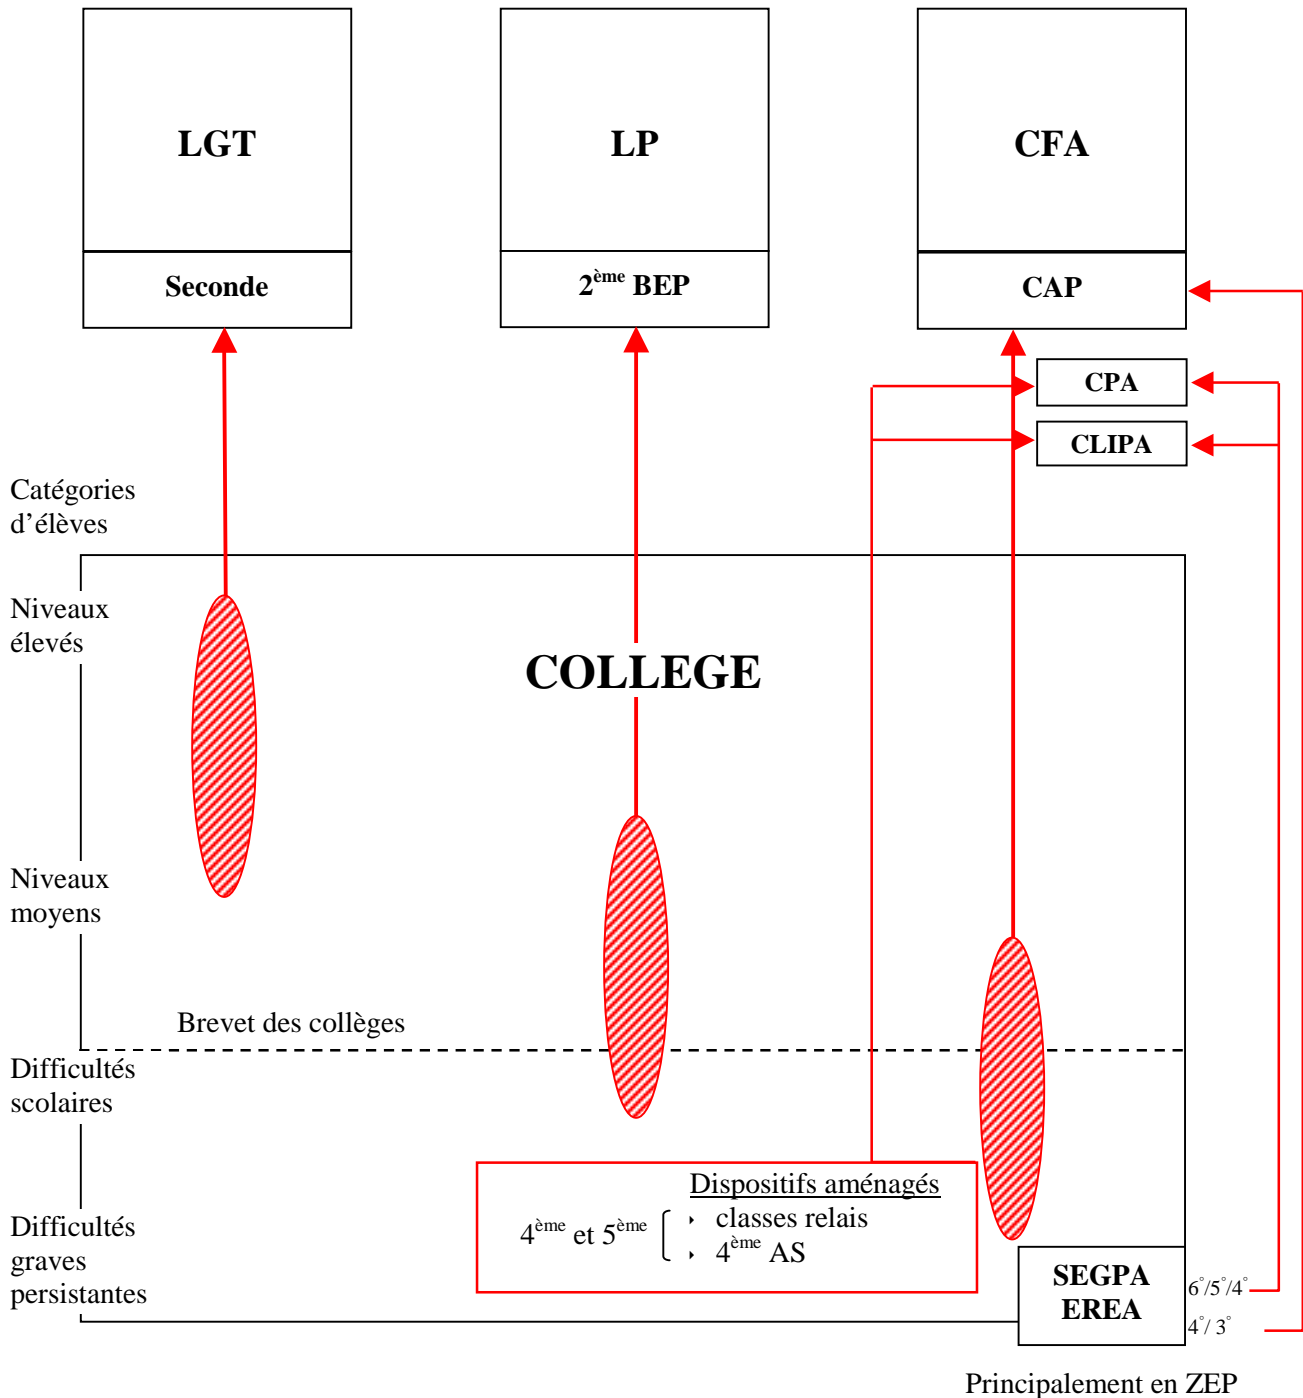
LGT

Seconde

LP

$2^{ème}$ BEP

CFA

CAP

CPA

CLIPA

Catégories d'élèves

Niveaux élevés

COLLEGE

Niveaux moyens

Brevet des collèges

Difficultés scolaires

Difficultés graves persistantes

Dispositifs aménagés

$4^{ème}$ et $5^{ème}$

classes relais

$4^{ème}$ AS

SEGPA
EREA

$6^{°}/5^{°}/4^{°}$

$4^{°}/3^{°}$

Principalement en ZEP